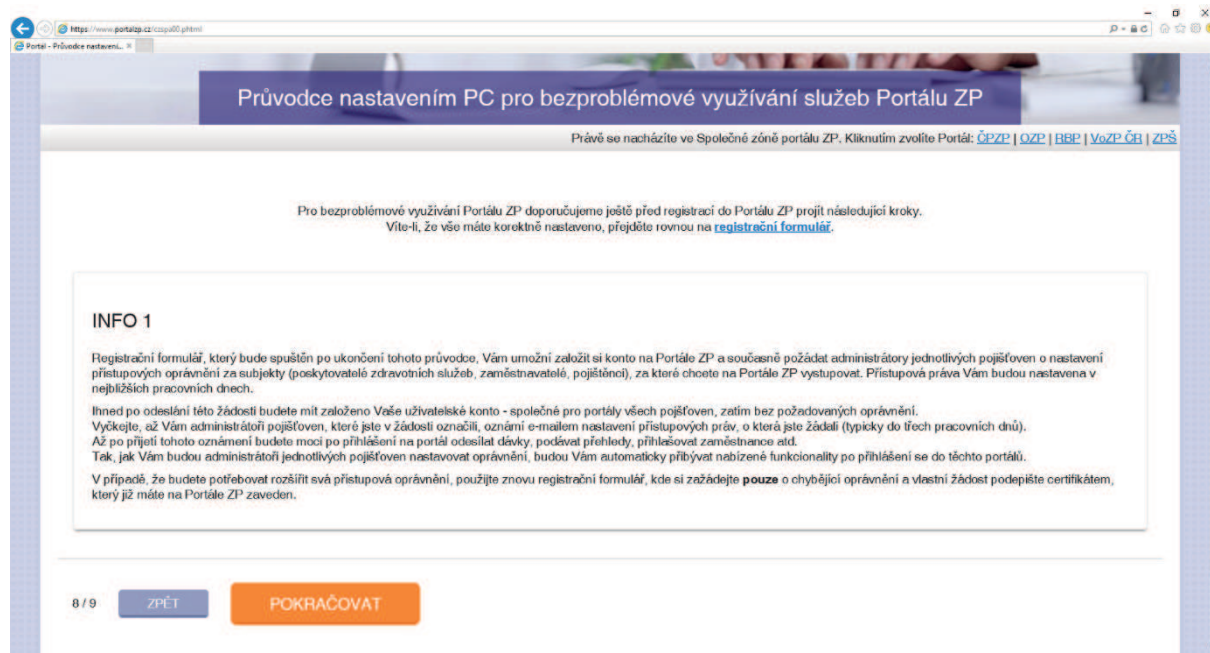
https://www.portalzp.cz/czzpa00.phtml

Portal - Průvodce nastavení... ×

Průvodce nastavením PC pro bezproblémové využívání služeb Portálu ZP

Právě se nacházíte ve Společné zóně portálu ZP. Kliknutím zvolíte Portál: ČPZP | OZP | RBP | VoZP ČR | ZPŠ

Pro bezproblémové využívání Portálu ZP doporučujeme ještě před registrací do Portálu ZP projít následující kroky.
Víte-li, že vše máte korektně nastaveno, přejděte rovnou na registrační formulář.

INFO 1

Registrační formulář, který bude spuštěn po ukončení tohoto průvodce, Vám umožní založit si konto na Portále ZP a současně požádat administrátory jednotlivých pojišťoven o nastavení přístupových oprávnění za subjekty (poskytovatelé zdravotních služeb, zaměstnavatelé, pojištěnci), za které chcete na Portále ZP vystupovat. Přístupová práva Vám budou nastavena v nejbližších pracovních dnech.

Ihned po odeslání této žádosti budete mít založeno Vaše uživatelské konto - společné pro portály všech pojišťoven, zatím bez požadovaných oprávnění.
Vyčkejte, až Vám administrátoři pojišťoven, které jste v žádosti označili, oznámí e-mailem nastavení přístupových práv, o která jste žádali (typicky do třech pracovních dnů).
Až po přijetí tohoto oznámení budete moci po přihlášení na portál odesílat dávky, podávat přehledy, přihlašovat zaměstnance atd.
Tak, jak Vám budou administrátoři jednotlivých pojišťoven nastavovat oprávnění, budou Vám automaticky přibývat nabízené funkcionality po přihlášení se do těchto portálů.

V případě, že budete potřebovat rozšířit svá přístupová oprávnění, použijte znovu registrační formulář, kde si zažádejte pouze o chybějící oprávnění a vlastní žádost podepište certifikátem, který již máte na Portále ZP zaveden.

8 / 9 ZPĚT POKRAČOVAT